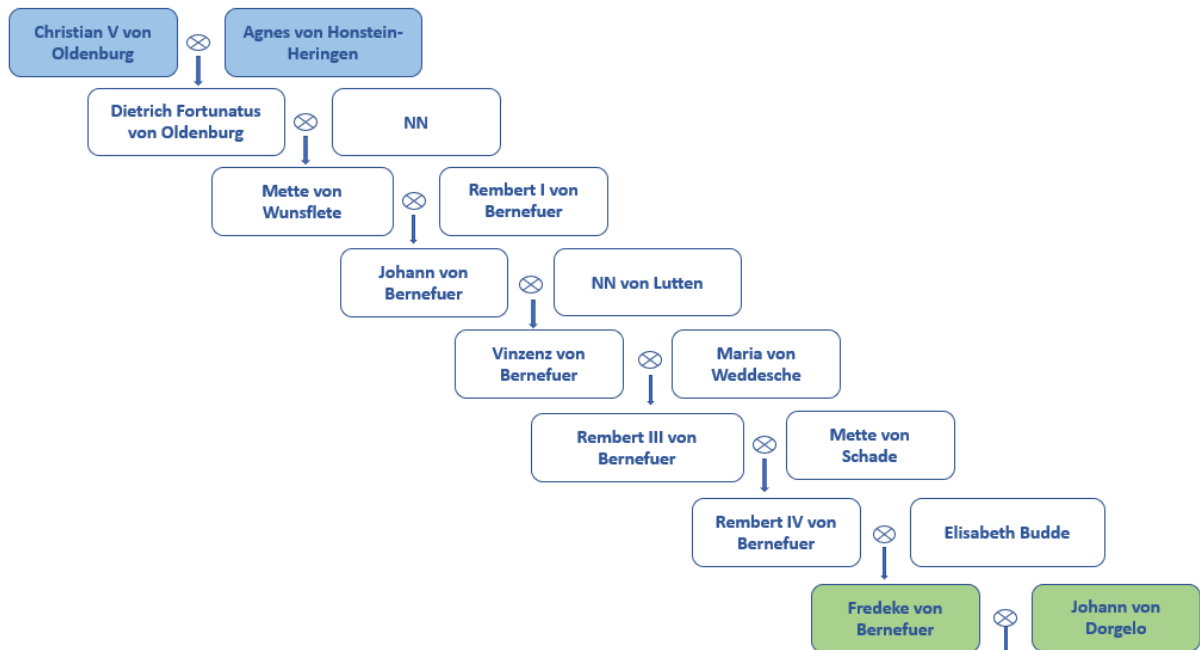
Christian V von Oldenburg ⊗ Agnes von Honstein-Heringen

Dietrich Fortunatus von Oldenburg ⊗ NN

Mette von Wunsflete ⊗ Rembert I von Bernefuer

Johann von Bernefuer ⊗ NN von Lutten

Vinzenz von Bernefuer ⊗ Maria von Weddesche

Rembert III von Bernefuer ⊗ Mette von Schade

Rembert IV von Bernefuer ⊗ Elisabeth Budde

Fredeke von Bernefuer ⊗ Johann von Dorgelo